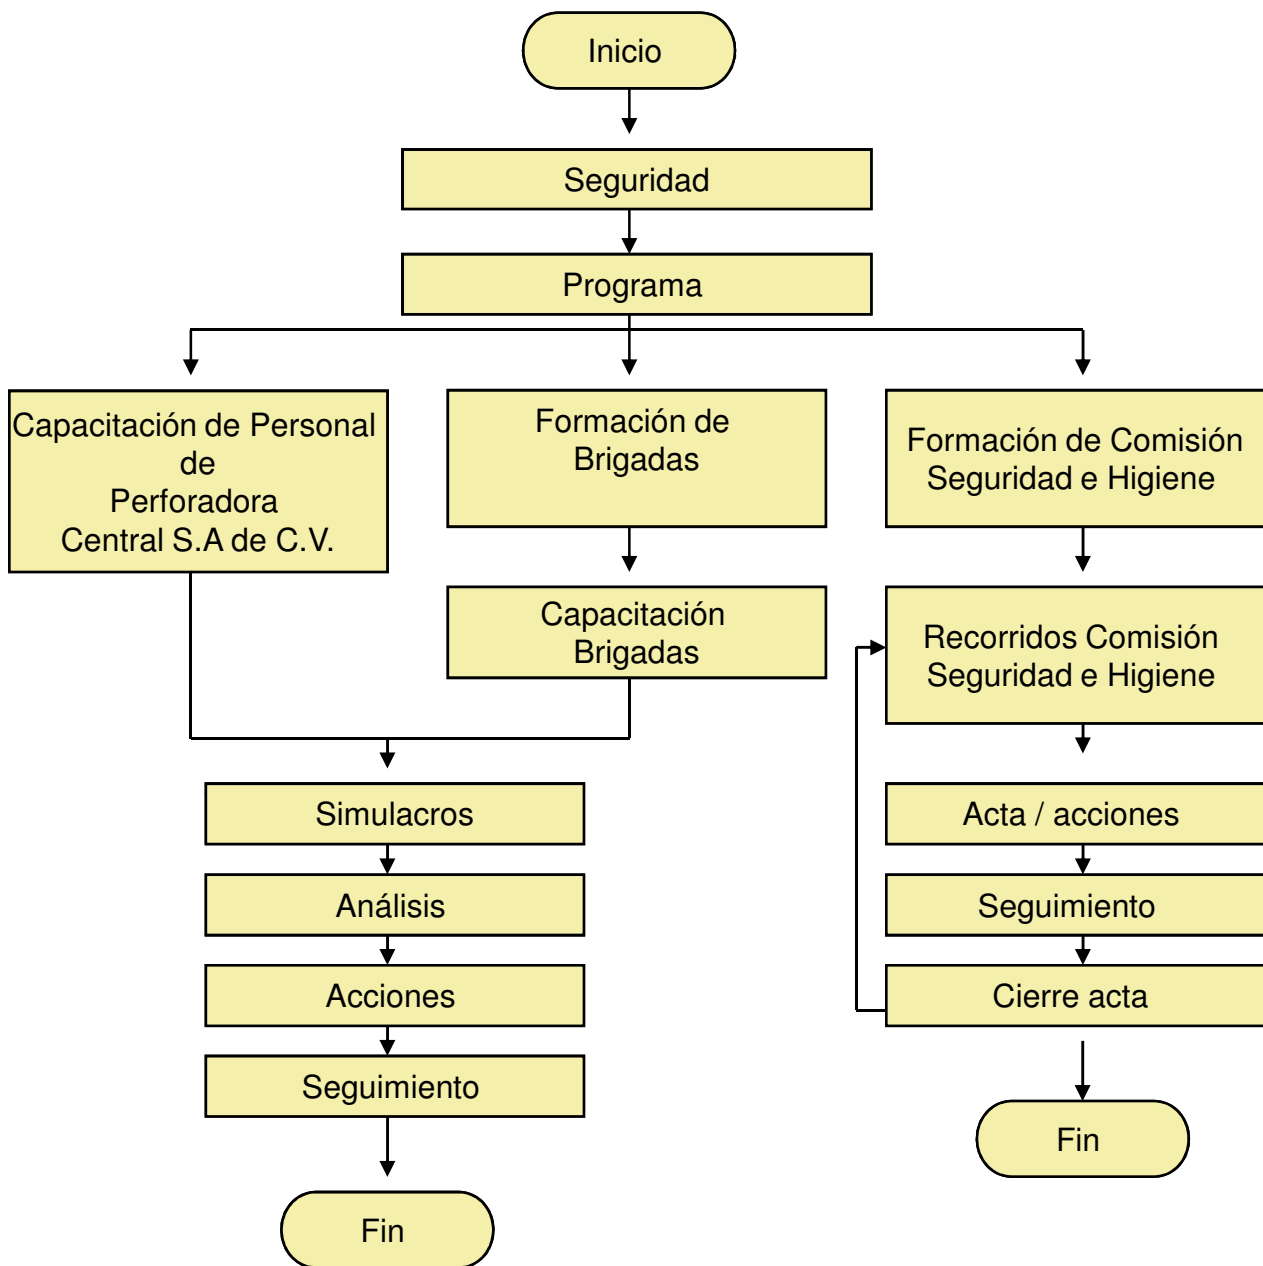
Inicio

Seguridad

Programa

Capacitación de Personal de Perforadora Central S.A de C.V.

Formación de Brigadas

Formación de Comisión Seguridad e Higiene

Capacitación Brigadas

Recorridos Comisión Seguridad e Higiene

Simulacros

Análisis

Acciones

Seguimiento

Fin

Acta / acciones

Seguimiento

Cierre acta

Fin